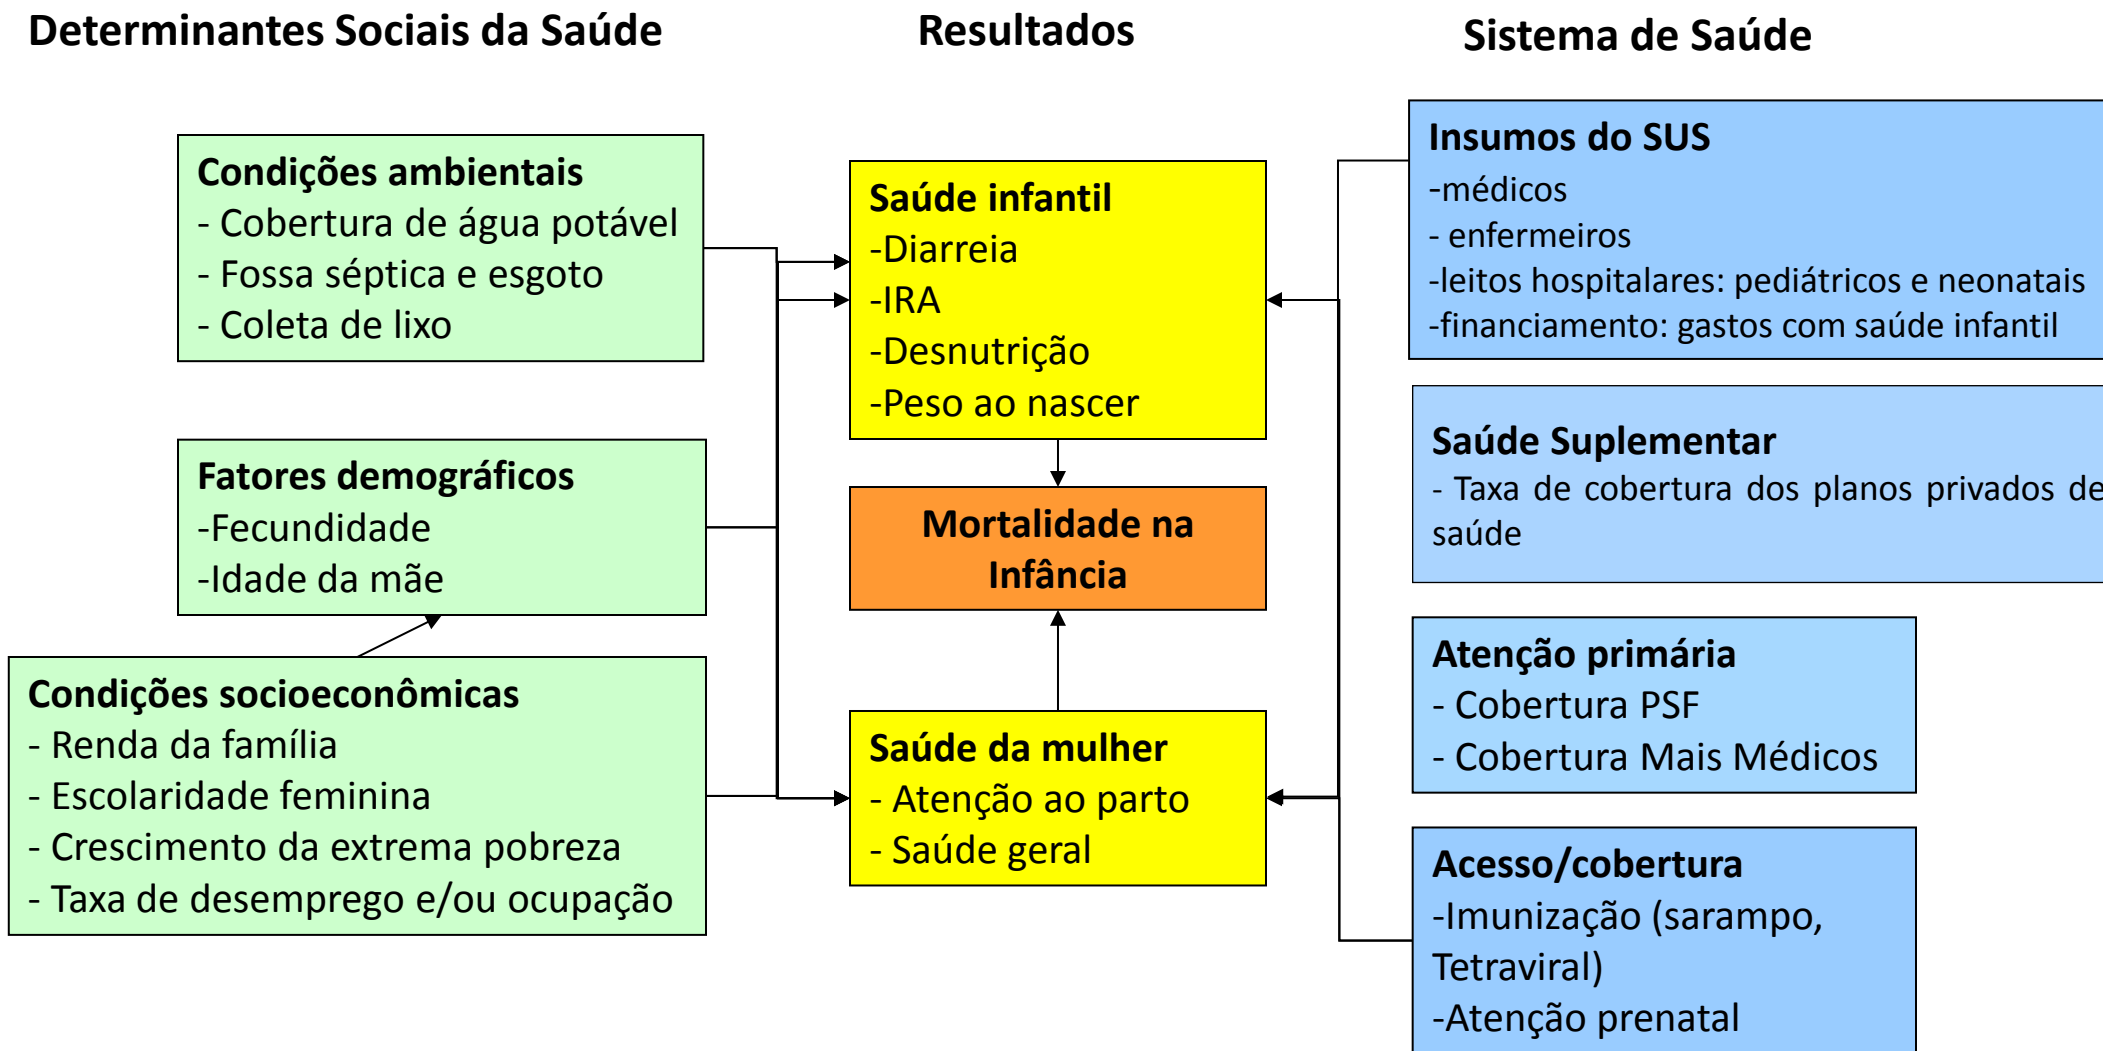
Determinantes Sociais da Saúde

Resultados

Sistema de Saúde

Condições ambientais
- Cobertura de água potável
- Fossa séptica e esgoto
- Coleta de lixo

Fatores demográficos
-Fecundidade
-Idade da mãe

Condições socioeconômicas
- Renda da família
- Escolaridade feminina
- Crescimento da extrema pobreza
- Taxa de desemprego e/ou ocupação

Saúde infantil
-Diarreia
-IRA
-Desnutrição
-Peso ao nascer

Mortalidade na Infância

Saúde da mulher
- Atenção ao parto
- Saúde geral

Insumos do SUS
-médicos
- enfermeiros
-leitos hospitalares: pediátricos e neonatais
-financiamento: gastos com saúde infantil

Saúde Suplementar
- Taxa de cobertura dos planos privados de saúde

Atenção primária
- Cobertura PSF
- Cobertura Mais Médicos

Acesso/cobertura
-Imunização (sarampo, Tetraviral)
-Atenção prenatal